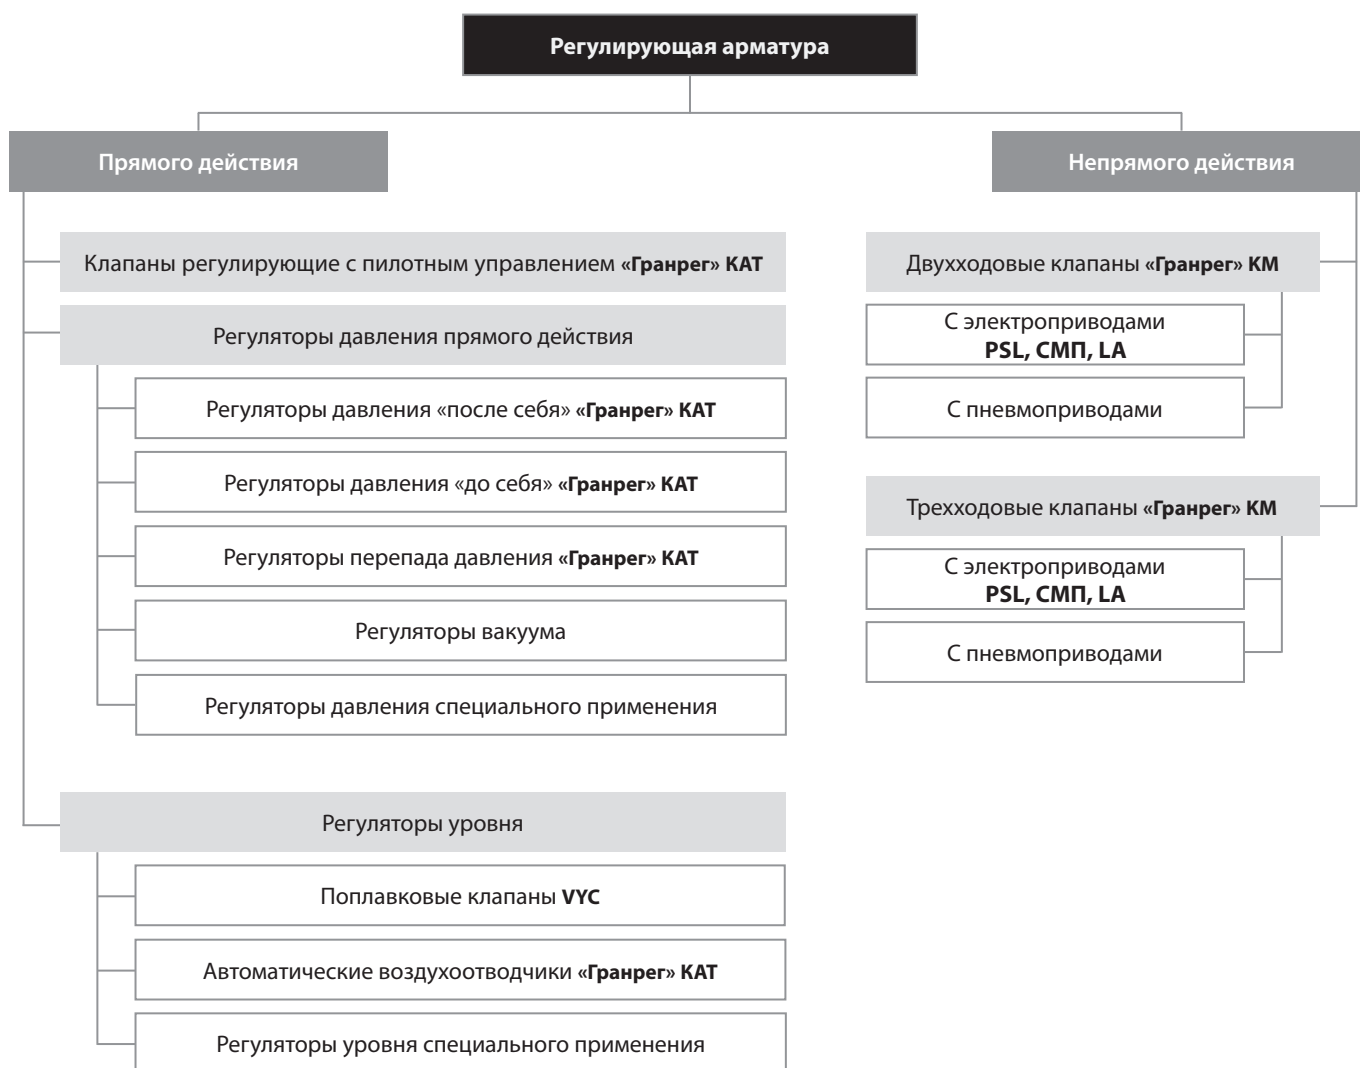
Регулирующая арматура

Прямого действия

Клапаны регулирующие с пилотным управлением «Гранрег» КАТ

Регуляторы давления прямого действия

Регуляторы давления «после себя» «Гранрег» КАТ

Регуляторы давления «до себя» «Гранрег» КАТ

Регуляторы перепада давления «Гранрег» КАТ

Регуляторы вакуума

Регуляторы давления специального применения

Регуляторы уровня

Поплавковые клапаны VYC

Автоматические воздухоотводчики «Гранрег» КАТ

Регуляторы уровня специального применения

Непрямого действия

Двухходовые клапаны «Гранрег» КМ

С электроприводами PSL, СМП, LA

С пневмоприводами

Трехходовые клапаны «Гранрег» КМ

С электроприводами PSL, СМП, LA

С пневмоприводами